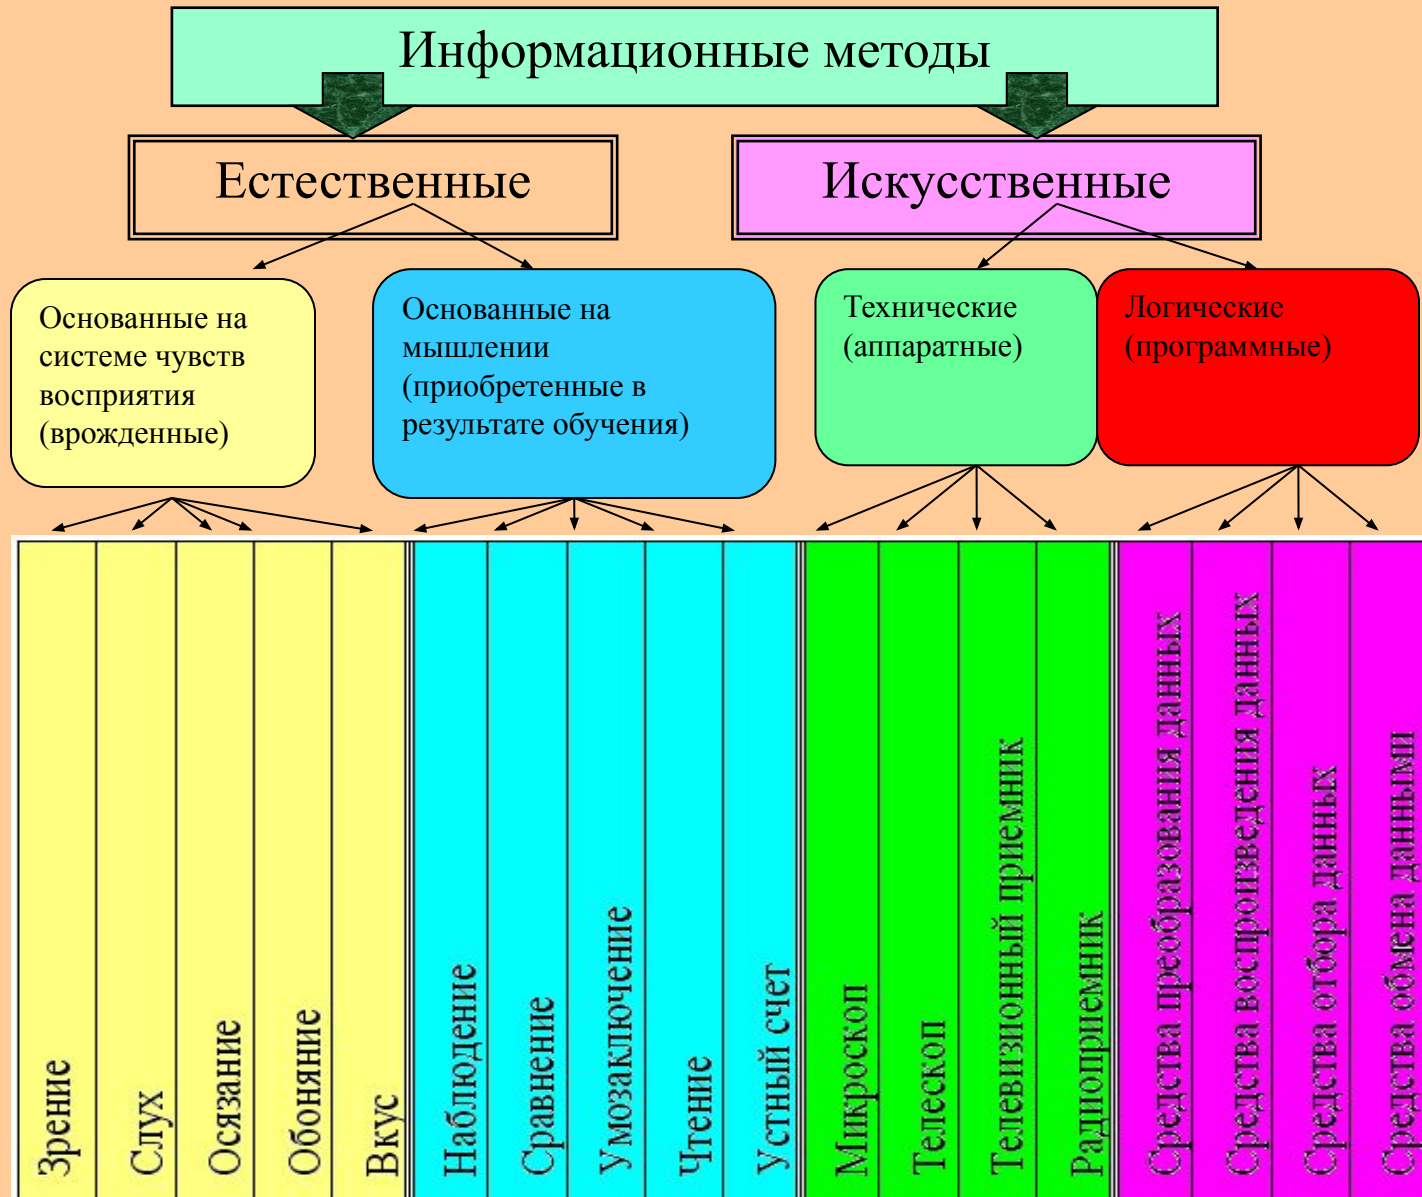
Информационные методы

Естественные

Искусственные

Основанные на системе чувств восприятия (врожденные)

Основанные на мышлении (приобретенные в результате обучения)

Технические (аппаратные)

Логические (программные)

Зрение

Слух

Осязание

Обоняние

Вкус

Наблюдение

Сравнение

Умозаключение

Чтение

Устный счет

Микроскоп

Телескоп

Телевизионный приемник

Радиоприемник

Средства преобразования данных

Средства воспроизведения данных

Средства отбора данных

Средства обмена данными